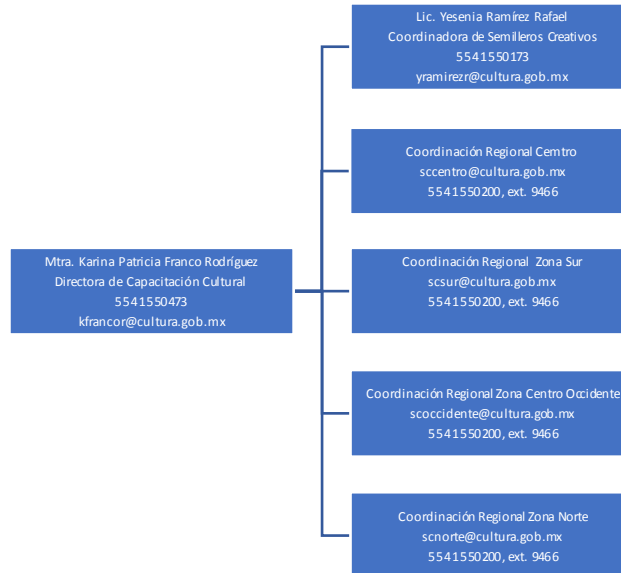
Mtra. Karina Patricia Franco Rodríguez
Directora de Capacitación Cultural
5541550473
kfrancor@cultura.gob.mx

Lic. Yesenia Ramírez Rafael
Coordinadora de Semilleros Creativos
5541550173
yramirezr@cultura.gob.mx

Coordinación Regional Cemtro
sccentro@cultura.gob.mx
5541550200, ext. 9466

Coordinación Regional Zona Sur
scsur@cultura.gob.mx
5541550200, ext. 9466

Coordinación Regional Zona Centro Occidente
scoccidente@cultura.gob.mx
5541550200, ext. 9466

Coordinación Regional Zona Norte
scnorte@cultura.gob.mx
5541550200, ext. 9466